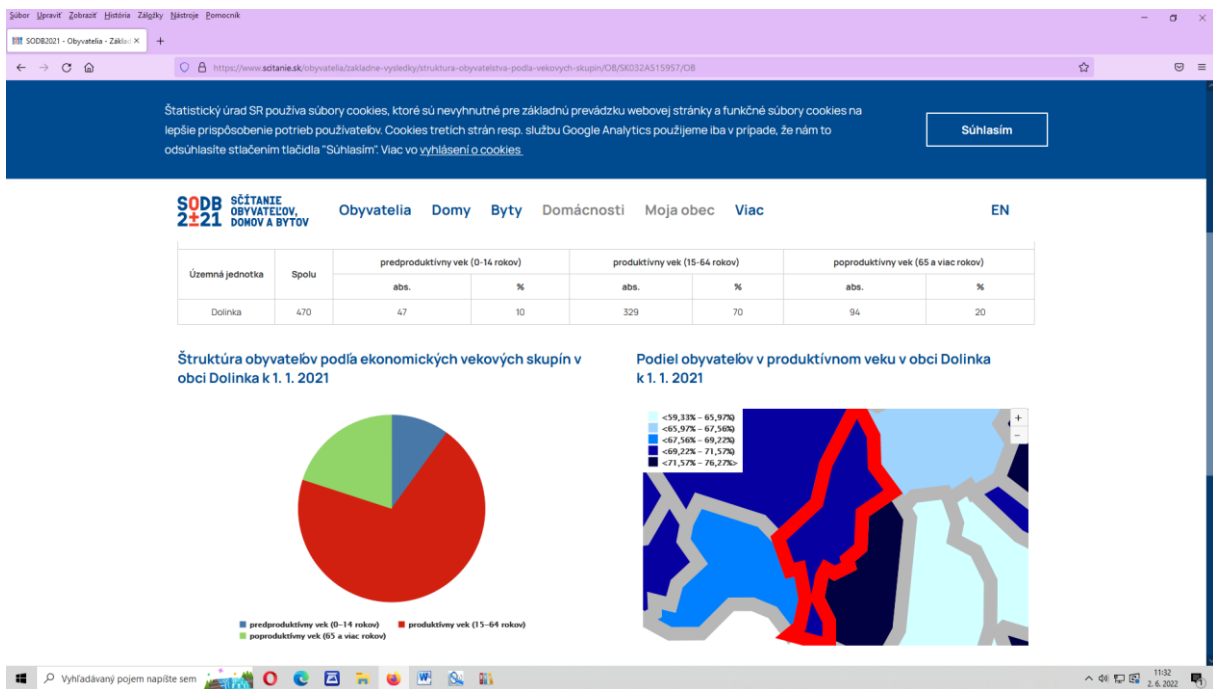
Súbor Upraviť Zobraziť História Záložky Nástroje Pomocník

SODB2021 - Obyvatelia - Základ ×  +

https://www.scitanie.sk/obyvatelia/zakladne-vysledky/struktura-obyvatelstva-podla-vekovych-skupin/OB/SK032A515957/OB

Štatistický úrad SR používa súbory cookies, ktoré sú nevyhnutné pre základnú prevádzku webovej stránky a funkčné súbory cookies na lepšie prispôsobenie potrieb používateľov. Cookies tretích strán resp. službu Google Analytics použijeme iba v prípade, že nám to odsúhlasíte stlačením tlačidla "Súhlasím". Viac vo vyhlásení o cookies

Súhlasím

SODB 2±21 SČÍTANIE OBYVATEĽOV, DOMOV A BYTOV

Obyvatelia Domy Byty Domácnosti Moja obec Viac EN

| Územná jednotka | Spolu | predproduktívny vek (0-14 rokov) | | produktívny vek (15-64 rokov) | | poproduktívny vek (65 a viac rokov) | |
|---|---|---|---|---|---|---|---|
| | | abs. | % | abs. | % | abs. | % |
| Dolinka | 470 | 47 | 10 | 329 | 70 | 94 | 20 |

Štruktúra obyvateľov podľa ekonomických vekových skupín v obci Dolinka k 1. 1. 2021

predproduktívny vek (0–14 rokov)
produktívny vek (15–64 rokov)
poproduktívny vek (65 a viac rokov)

Podiel obyvateľov v produktívnom veku v obci Dolinka k 1. 1. 2021

<59,33% – 65,97%)
<65,97% – 67,56%)
<67,56% – 69,22%)
<69,22% – 71,57%)
<71,57% – 76,27%>

+
−

Vyhľadávaný pojem napíšte sem

11:32
2. 6. 2022